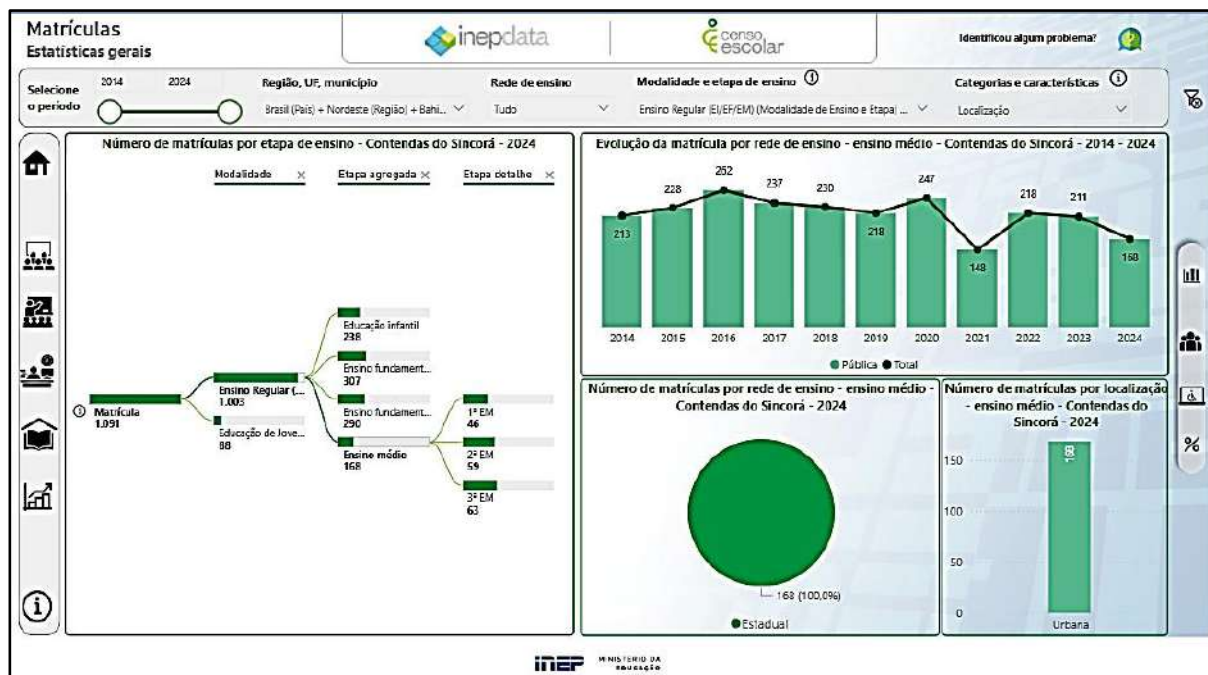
Matrículas
Estatísticas gerais

inepdata

censo escolar

Identificou algum problema?

Selecione o período
2014
2024

Região, UF, município
Brasil (País) + Nordeste (Região) + Bahi...

Rede de ensino
Tudo

Modalidade e etapa de ensino
Ensino Regular (EI/EF/EM) (Modalidade de Ensino e Etapa) ...

Categorias e características
Localização

Número de matrículas por etapa de ensino - Contendas do Sincorá - 2024

Modalidade ×
Etapa agregada ×
Etapa detalhe ×

Matrícula
1.091

Ensino Regular (...
1.003

Educação de Jove...
88

Educação infantil
238

Ensino fundament...
307

Ensino fundament...
290

Ensino médio
168

1ª EM
46

2ª EM
59

3ª EM
63

Evolução da matrícula por rede de ensino - ensino médio - Contendas do Sincorá - 2014 - 2024

| 2014 | 2015 | 2016 | 2017 | 2018 | 2019 | 2020 | 2021 | 2022 | 2023 | 2024 |
|---|---|---|---|---|---|---|---|---|---|---|
| 213 | 228 | 252 | 237 | 230 | 218 | 247 | 148 | 218 | 211 | 168 |

Pública ● Total

Número de matrículas por rede de ensino - ensino médio - Contendas do Sincorá - 2024

168 (100,0%)

Estadual

Número de matrículas por localização - ensino médio - Contendas do Sincorá - 2024

150
100
50
0

168

Urbana

%

INEP MINISTÉRIO DA EDUCAÇÃO